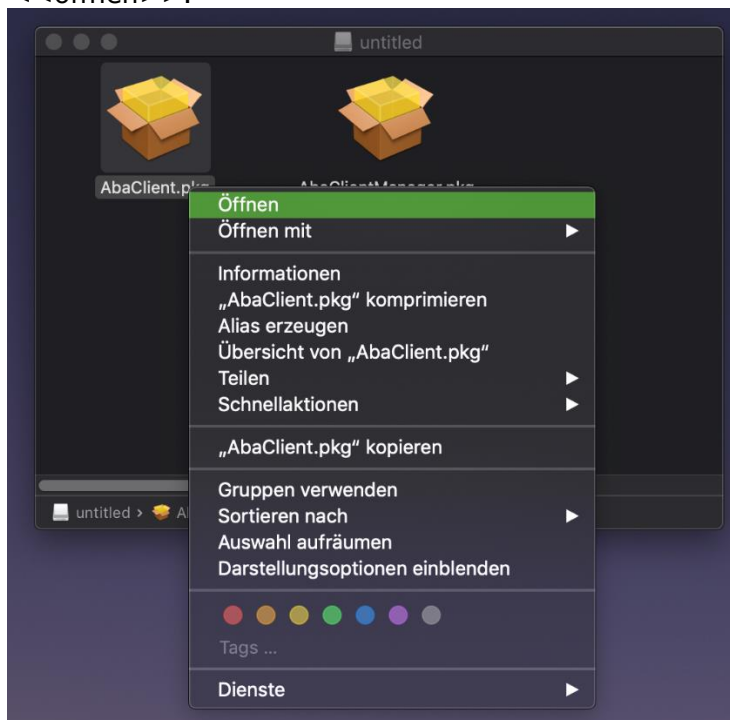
untitled

AbaClient.pkg

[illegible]

Öffnen
Öffnen mit

Informationen
„AbaClient.pkg“ komprimieren
Alias erzeugen
Übersicht von „AbaClient.pkg“
Teilen
Schnellaktionen

„AbaClient.pkg“ kopieren

Gruppen verwenden
Sortieren nach
Auswahl aufräumen
Darstellungsoptionen einblenden

Tags ...

Dienste

untitled › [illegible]